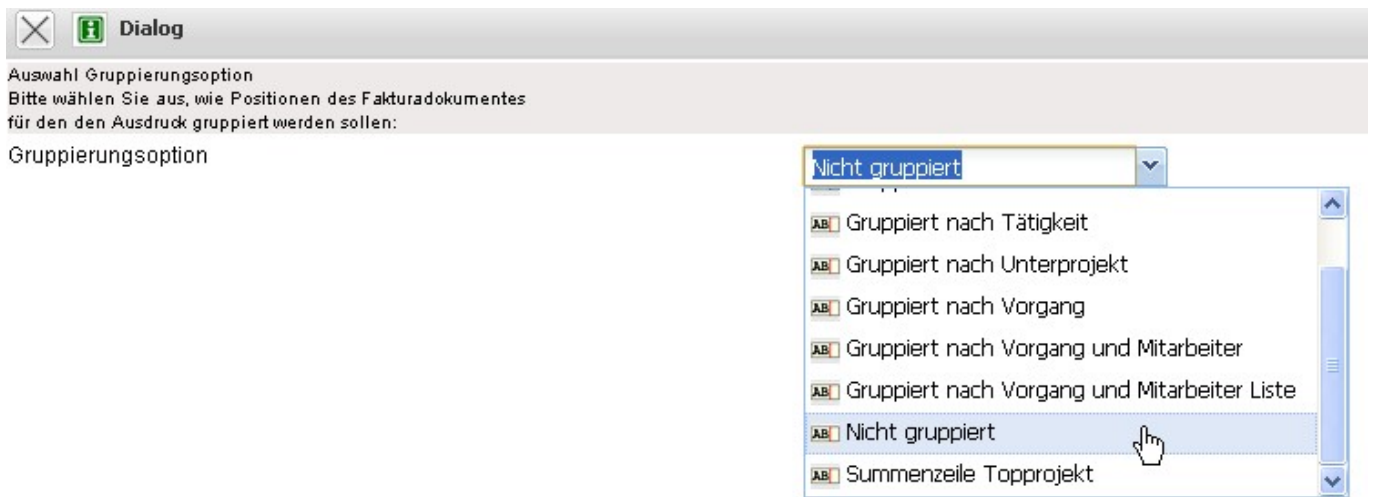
H Dialog

Auswahl Gruppierungsoption
Bitte wählen Sie aus, wie Positionen des Fakturadokumentes für den den Ausdruck gruppiert werden sollen:

Gruppierungsoption

Nicht gruppiert

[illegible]
AB Gruppiert nach Tätigkeit
AB Gruppiert nach Unterprojekt
AB Gruppiert nach Vorgang
AB Gruppiert nach Vorgang und Mitarbeiter
AB Gruppiert nach Vorgang und Mitarbeiter Liste
AB Nicht gruppiert
AB Summenzeile Topprojekt